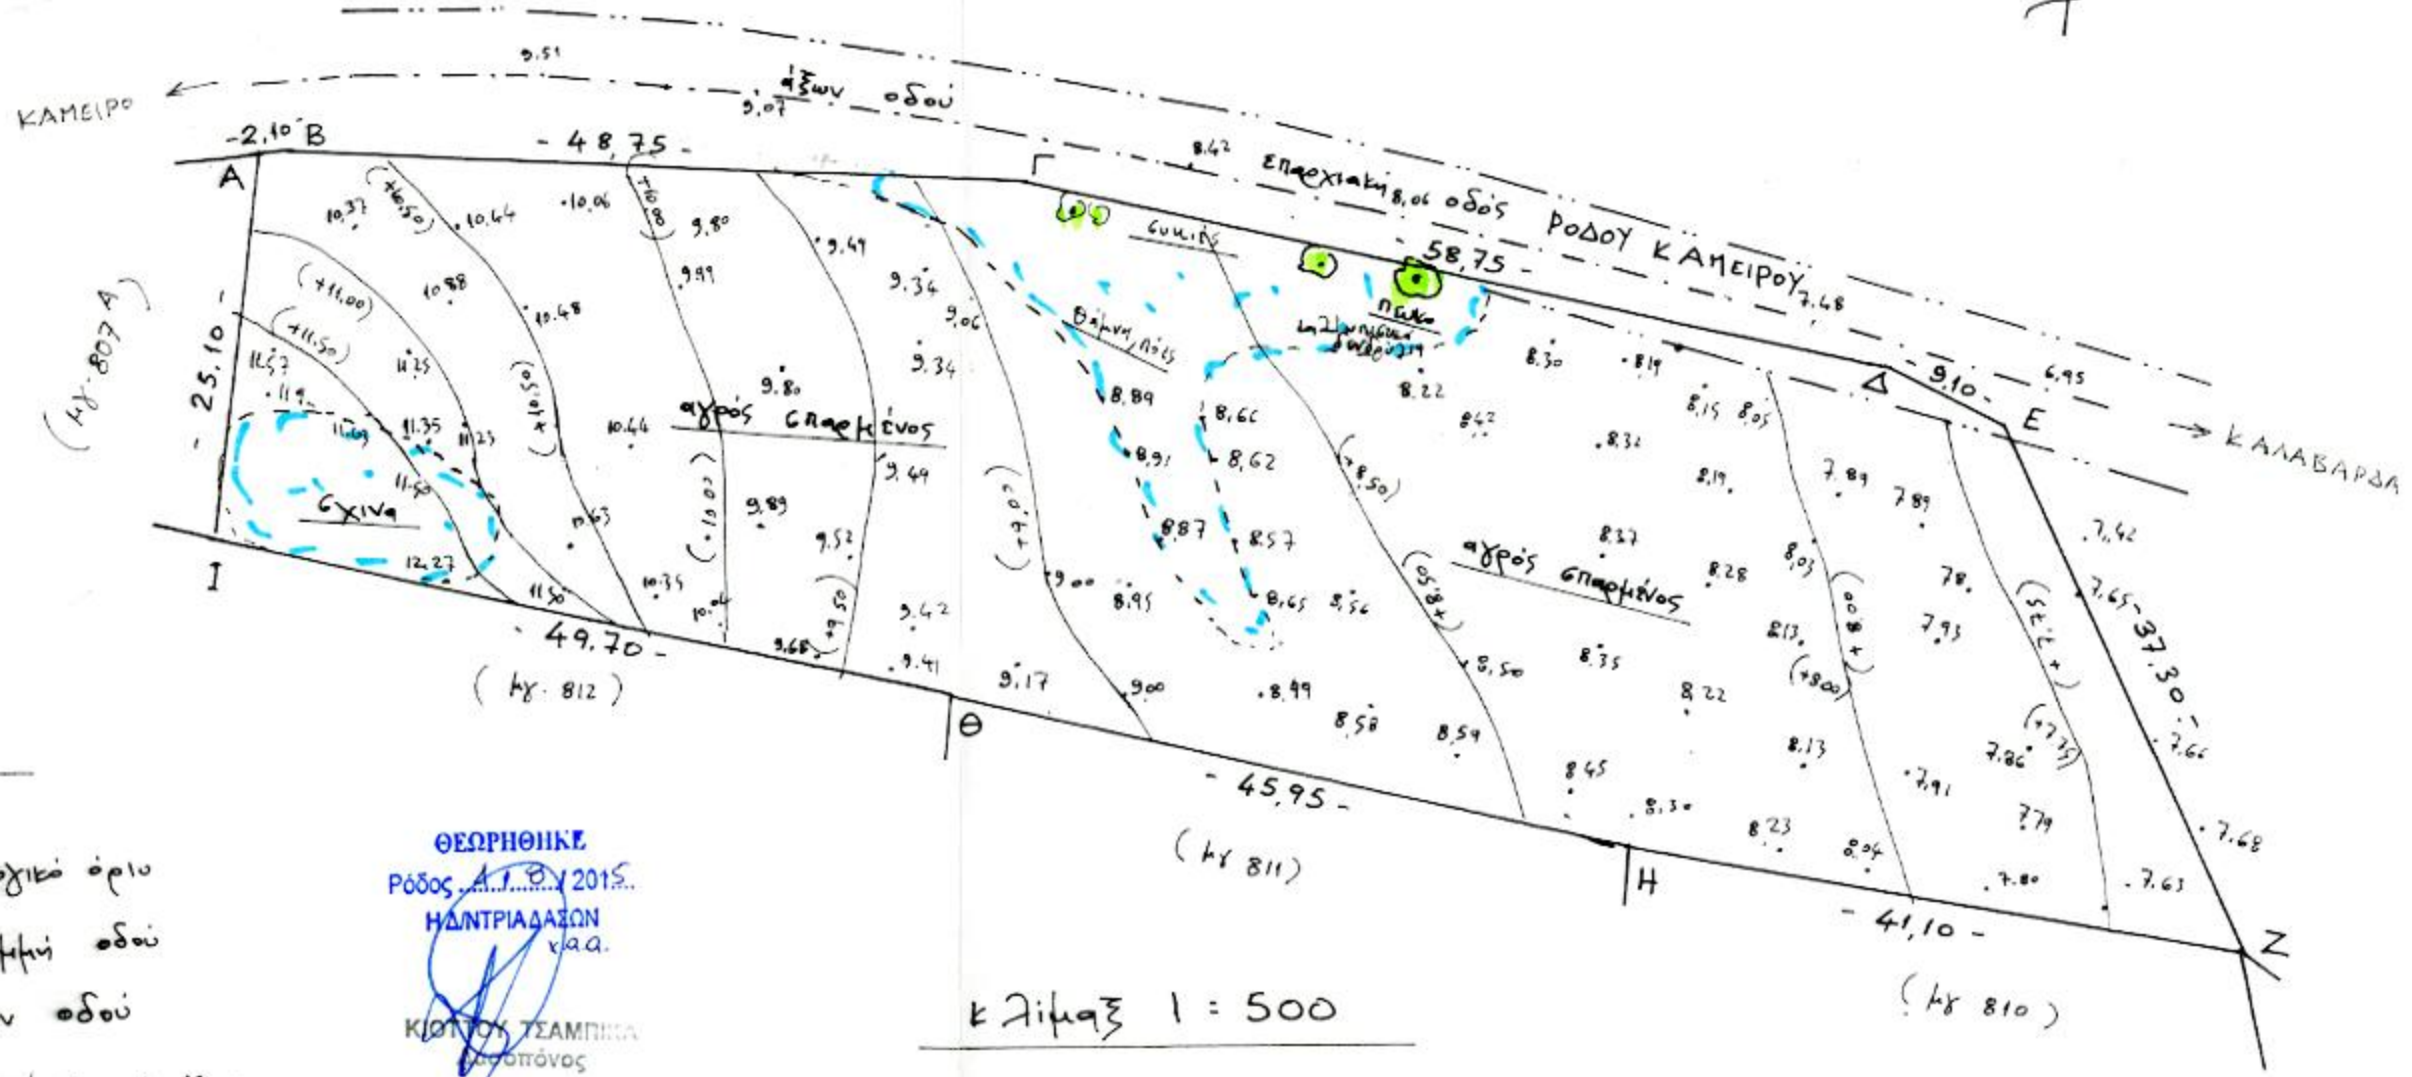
9.51
άξων οδού
9.07
ΚΑΜΕΙΡΟ
-2,10 B
- 48,75 -
A
Γ
8.42
Επαρχιακή 8.06 οδός ΡΟΔΟΥ ΚΑΜΕΙΡΟΥ 7.48
10.37
(+10.50)
10.44
10.06
(+10.00)
9.80
9.49
συκιές
58,75
πεύκο
(μγ 807 Α)
- 25,10 -
(+11,00)
10.88
10.48
9.99
9.34
9.06
Θάμνοι, πεύκα
πευκάκια
(+11,50)
11.57
11.25
(+10.50)
9.80
9.34
8.30
8.19
8.22
6.95
Δ
9,10
E
ΚΑΛΑΒΑΡΔΑ
11.9
11.69
11.35
11.23
10.44
αγρός σπαρμένος
8.89
8.66
8.42
8.32
8.15
8.05
σχίνα
11.50
(+10.00)
9.49
8.91
8.62
(+8.50)
8.19
7.89
7.89
10.63
9.89
(+9.00)
8.87
8.57
8.37
7.42
12.27
9.52
9.00
αγρός σπαρμένος
8.28
8.03
Ι
11.50
10.35
10.04
(+9.50)
9.42
8.95
8.65
8.56
(+8.50)
7.8
7.65
- 49,70 -
9.68
9.41
9.17
8.13
(+8.00)
7.93
(+7.75)
(μγ 812)
9.00
8.49
8.50
8.35
(+8.00)
37,30
Θ
8.58
8.59
8.22
7.86
(+7.75)
7.66
- 45,95 -
8.45
8.13
7.91
8.30
8.23
8.04
7.79
7.68
(μγ 811)
H
7.80
7.63
- 41,10 -
Z
(μγ 810)
...γικό όριο
...μμή οδού
...ν οδού
ΘΕΩΡΗΘΗΚΕ
Ρόδος 4.1.8.2015
Η ΔΝΤΡΙΑ ΔΑΣΩΝ
χ.α.α.
ΚΙΟΤΤΟΥ ΤΣΑΜΠΙΚΑ
Δασοπόνος
κλίμαξ 1 : 500